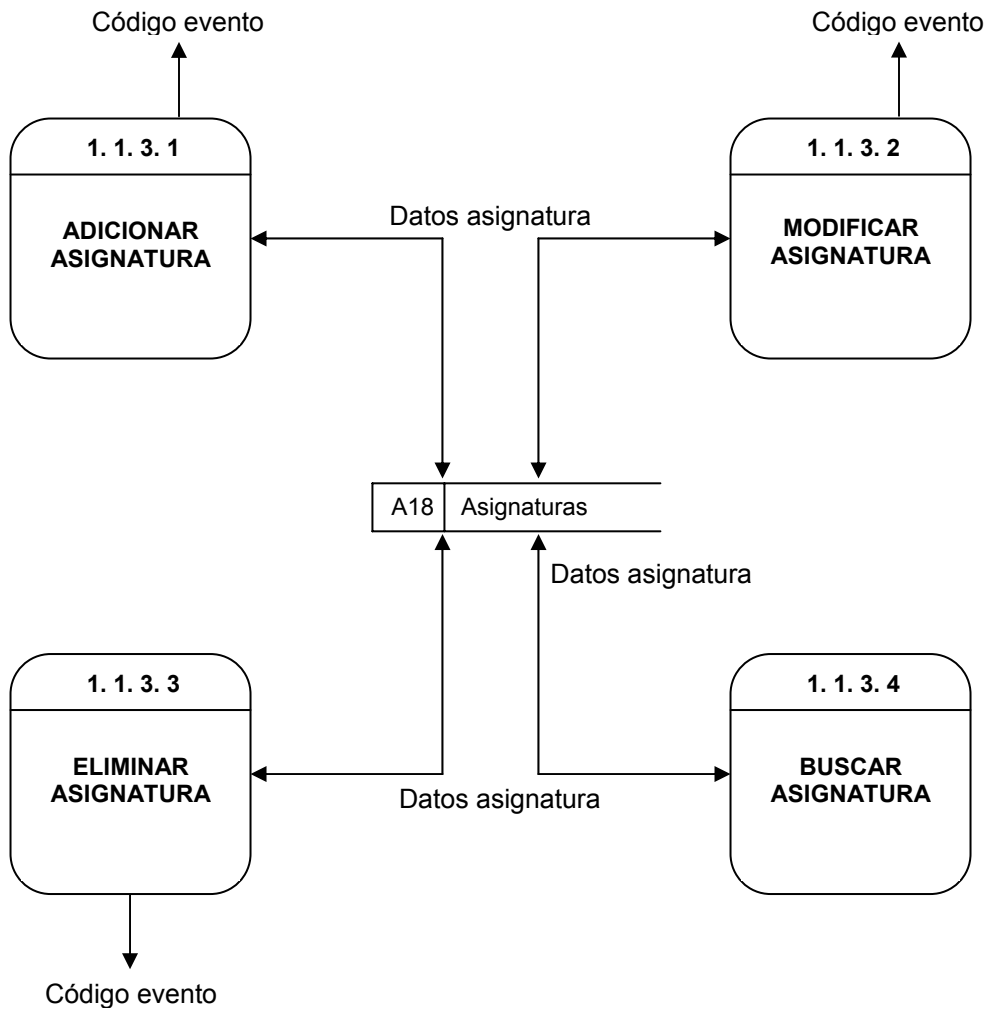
Código evento

Código evento

1. 1. 3. 1

ADICIONAR ASIGNATURA

Datos asignatura

1. 1. 3. 2

MODIFICAR ASIGNATURA

A18 | Asignaturas

Datos asignatura

1. 1. 3. 3

ELIMINAR ASIGNATURA

Datos asignatura

1. 1. 3. 4

BUSCAR ASIGNATURA

Código evento